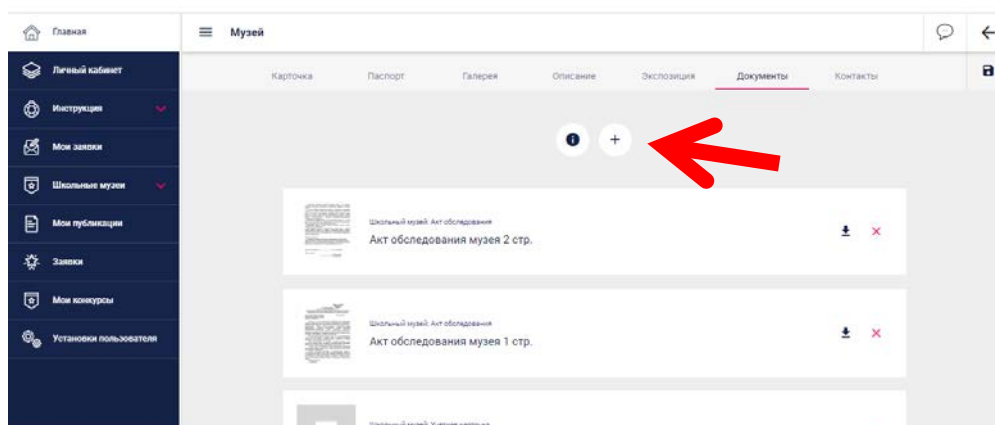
Главная

Личный кабинет

Инструкция

Мои заявки

Школьные музеи

Мои публикации

Заявки

Мои конкурсы

Установки пользователя

Музей

Карточка | Паспорт | Галерея | Описание | Экспозиция | Документы | Контакты

+

Школьный музей: Акт обследования
Акт обследования музея 2 стр.

Школьный музей: Акт обследования
Акт обследования музея 1 стр.

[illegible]